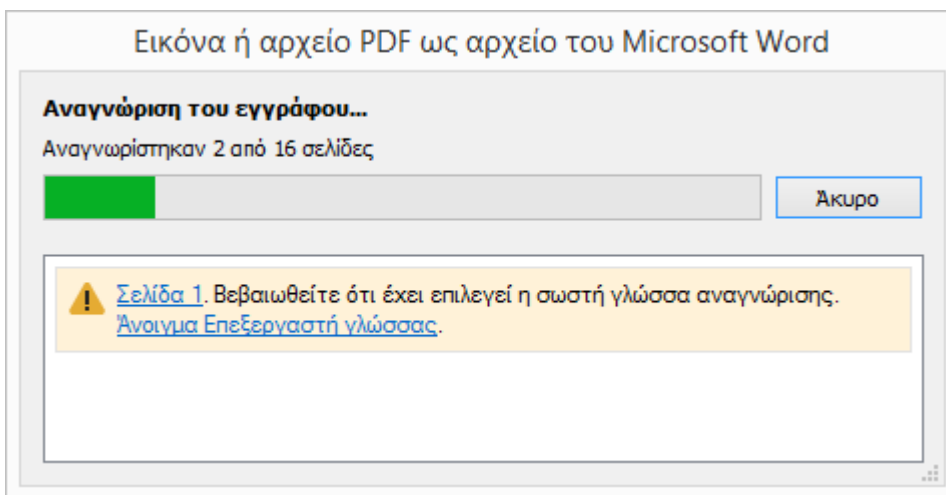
Εικόνα ή αρχείο PDF ως αρχείο του Microsoft Word

Αναγνώριση του εγγράφου...

Αναγνωρίστηκαν 2 από 16 σελίδες

Άκυρο

Σελίδα 1. Βεβαιωθείτε ότι έχει επιλεγεί η σωστή γλώσσα αναγνώρισης. Άνοιγμα Επεξεργαστή γλώσσας.